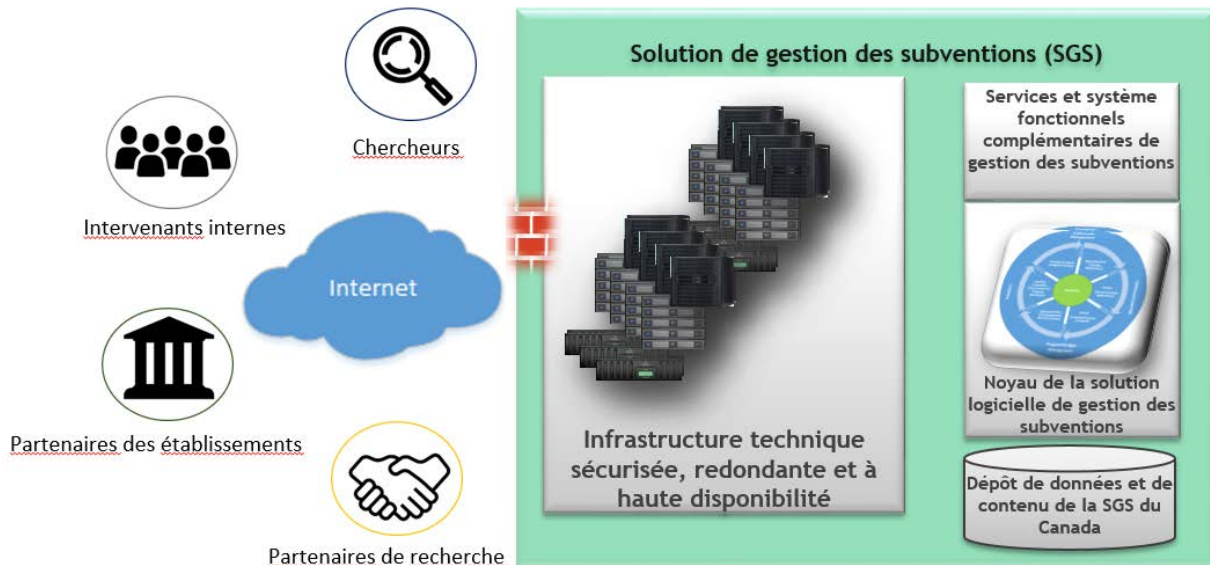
Chercheurs

Intervenants internes

Internet

Partenaires des établissements

Partenaires de recherche

Solution de gestion des subventions (SGS)

Infrastructure technique sécurisée, redondante et à haute disponibilité

Services et système fonctionnels complémentaires de gestion des subventions

Noyau de la solution logicielle de gestion des subventions

Dépôt de données et de contenu de la SGS du Canada